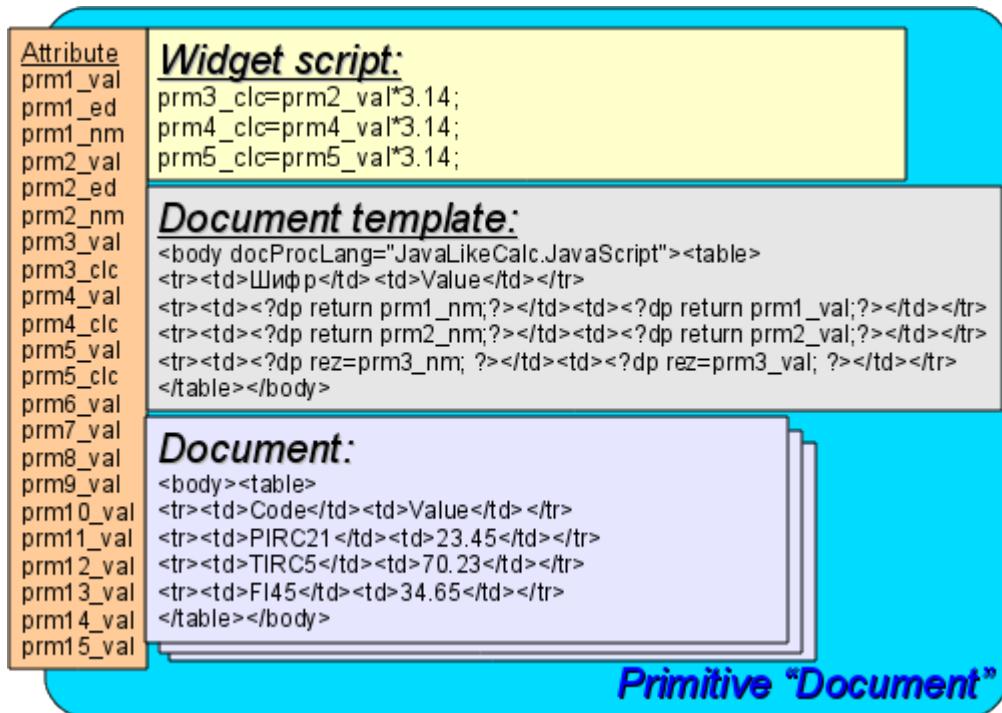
Attribute
prm1_val
prm1_ed
prm1_nm
prm2_val
prm2_ed
prm2_nm
prm3_val
prm3_clc
prm4_val
prm4_clc
prm5_val
prm5_clc
prm6_val
prm7_val
prm8_val
prm9_val
prm10_val
prm11_val
prm12_val
prm13_val
prm14_val
prm15_val

Widget script:
prm3_clc=prm2_val*3.14;
prm4_clc=prm4_val*3.14;
prm5_clc=prm5_val*3.14;

Document template:
<body docProcLang="JavaLikeCalc.JavaScript"><table>
<tr><td>Шифр</td><td>Value</td></tr>
<tr><td><?dp return prm1_nm;?></td><td><?dp return prm1_val;?></td></tr>
<tr><td><?dp return prm2_nm;?></td><td><?dp return prm2_val;?></td></tr>
<tr><td><?dp rez=prm3_nm; ?></td><td><?dp rez=prm3_val; ?></td></tr>
</table></body>

Document:
<body><table>
<tr><td>Code</td><td>Value</td></tr>
<tr><td>PIRC21</td><td>23.45</td></tr>
<tr><td>TIRC5</td><td>70.23</td></tr>
<tr><td>FI45</td><td>34.65</td></tr>
</table></body>

Primitive "Document"